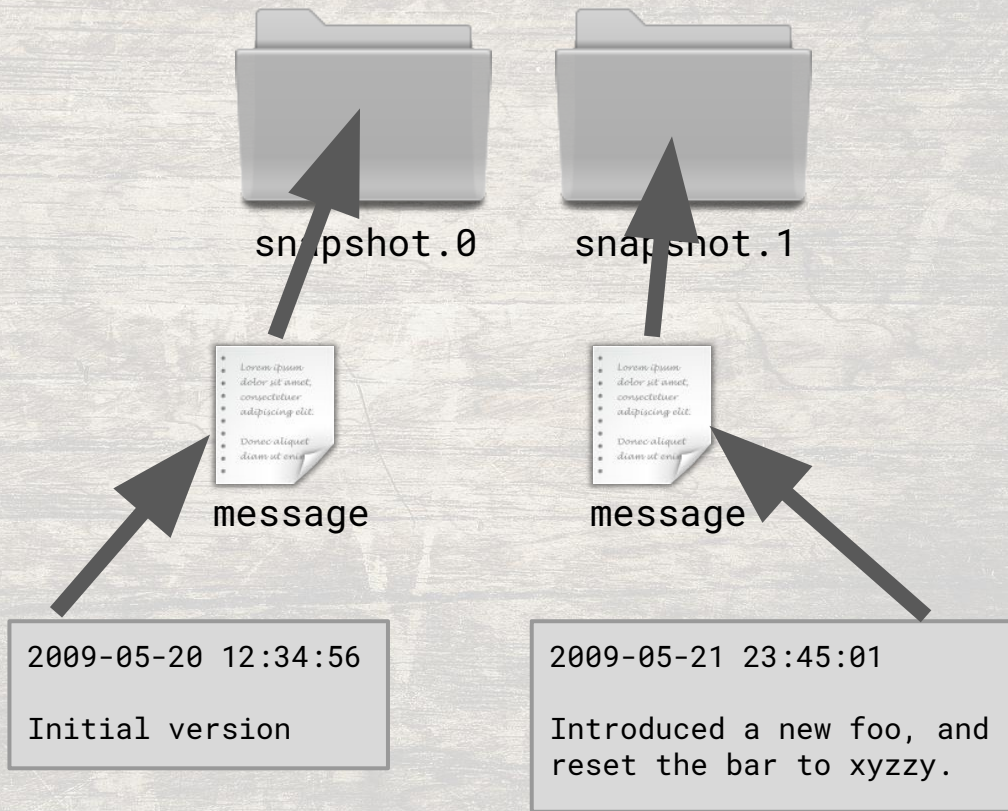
sn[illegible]pshot.0

snap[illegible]hot.1

Lorem ipsum dolor sit amet, consectetuer adipiscing elit. Donec aliquet diam ut eni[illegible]

message

Lorem ipsum dolor sit amet, consectetuer adipiscing elit. Donec aliquet diam ut eni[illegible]

message

2009-05-20 12:34:56

Initial version

2009-05-21 23:45:01

Introduced a new foo, and reset the bar to xyzzy.